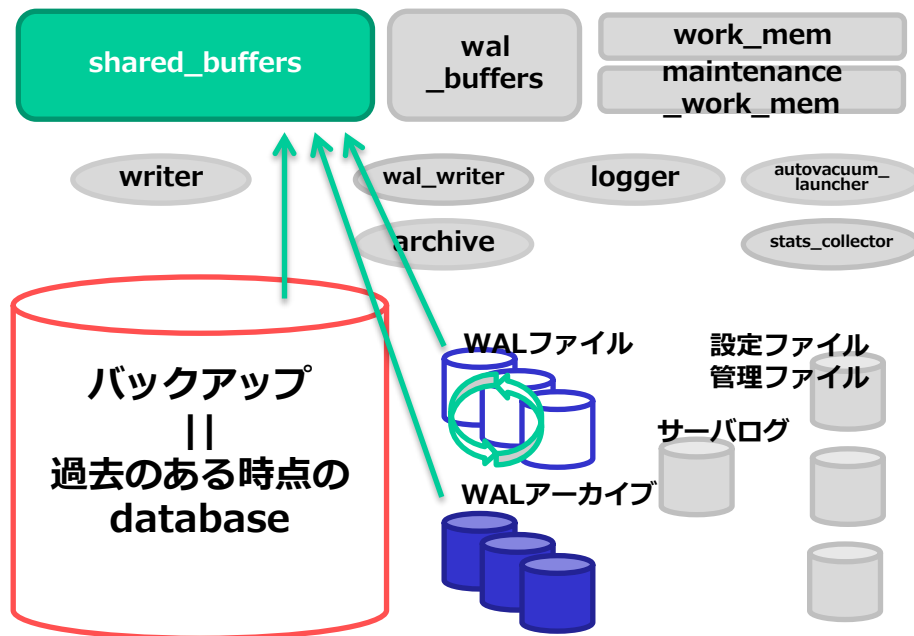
shared_buffers

wal _buffers

work_mem

maintenance _work_mem

writer

wal_writer

logger

autovacuum_ launcher

archive

stats_collector

バックアップ
||
過去のある時点の
database

WALファイル

設定ファイル
管理ファイル

サーバログ

WALアーカイブ